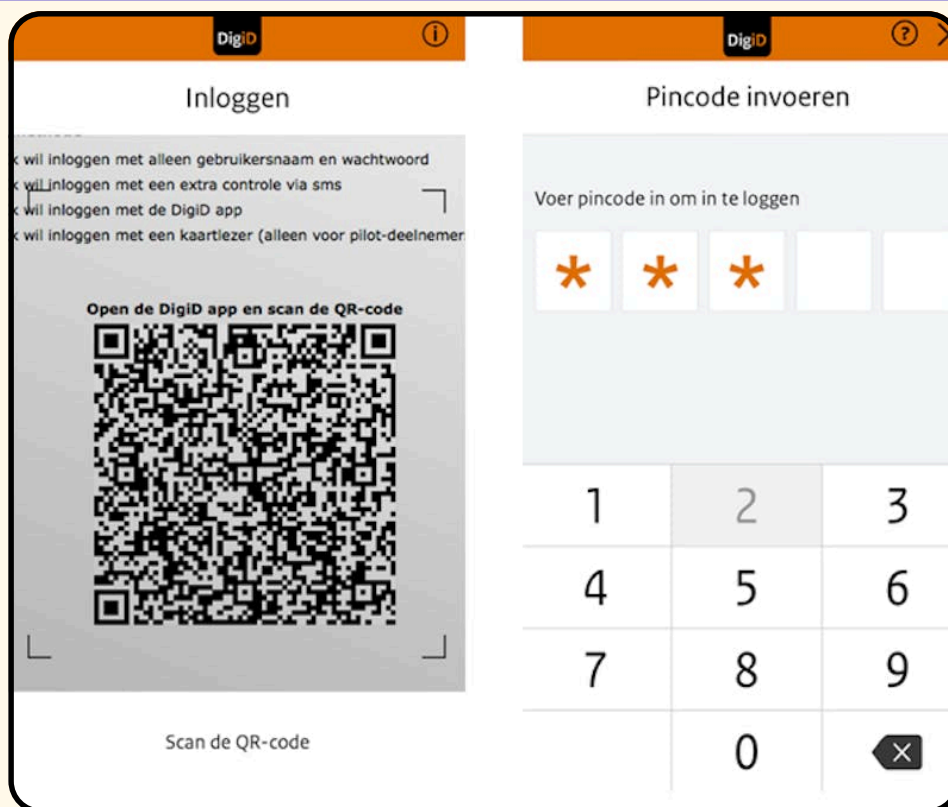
DigiD

Inloggen

k wil inloggen met alleen gebruikersnaam en wachtwoord
k wil inloggen met een extra controle via sms
k wil inloggen met de DigiD app
k wil inloggen met een kaartlezer (alleen voor pilot-deelnemer

Open de DigiD app en scan de QR-code

Scan de QR-code

DigiD

Pincode invoeren

Voer pincode in om in te loggen

* * *

1 2 3
4 5 6
7 8 9
0